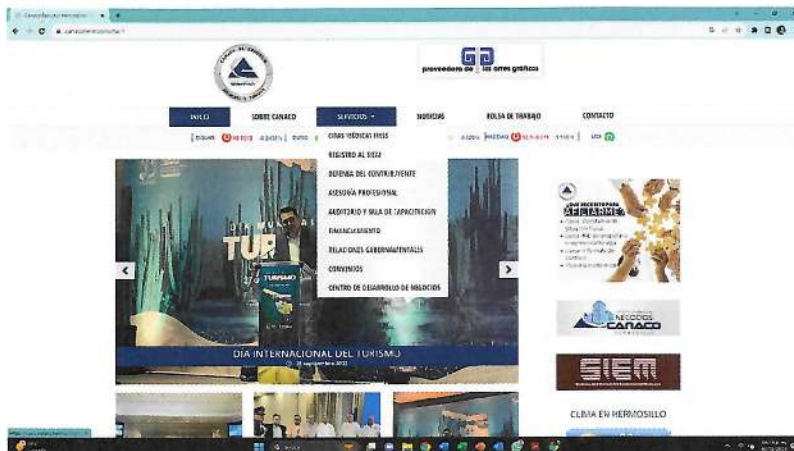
proveedora de las artes gráficas

INICIO
SOBRE CANACO
SERVICIOS
NOTICIAS
BOLSA DE TRABAJO
CONTACTO

CITAS MÉDICAS FREE
REGISTRO AL SIEM
DEFENSA DEL CONTRIBUYENTE
ASESORÍA PROFESIONAL
AUDITORIO Y SALA DE CAPACITACIÓN
FINANCIAMIENTO
RELACIONES GUBERNAMENTALES
CONVENIOS
CENTRO DE DESARROLLO DE NEGOCIOS

TUR
TURISMO

DÍA INTERNACIONAL DEL TURISMO

¿QUÉ NECESITO PARA AFILIARME?

NEGOCIOS
CANACO

SIEM

CLIMA EN HERMOSILLO